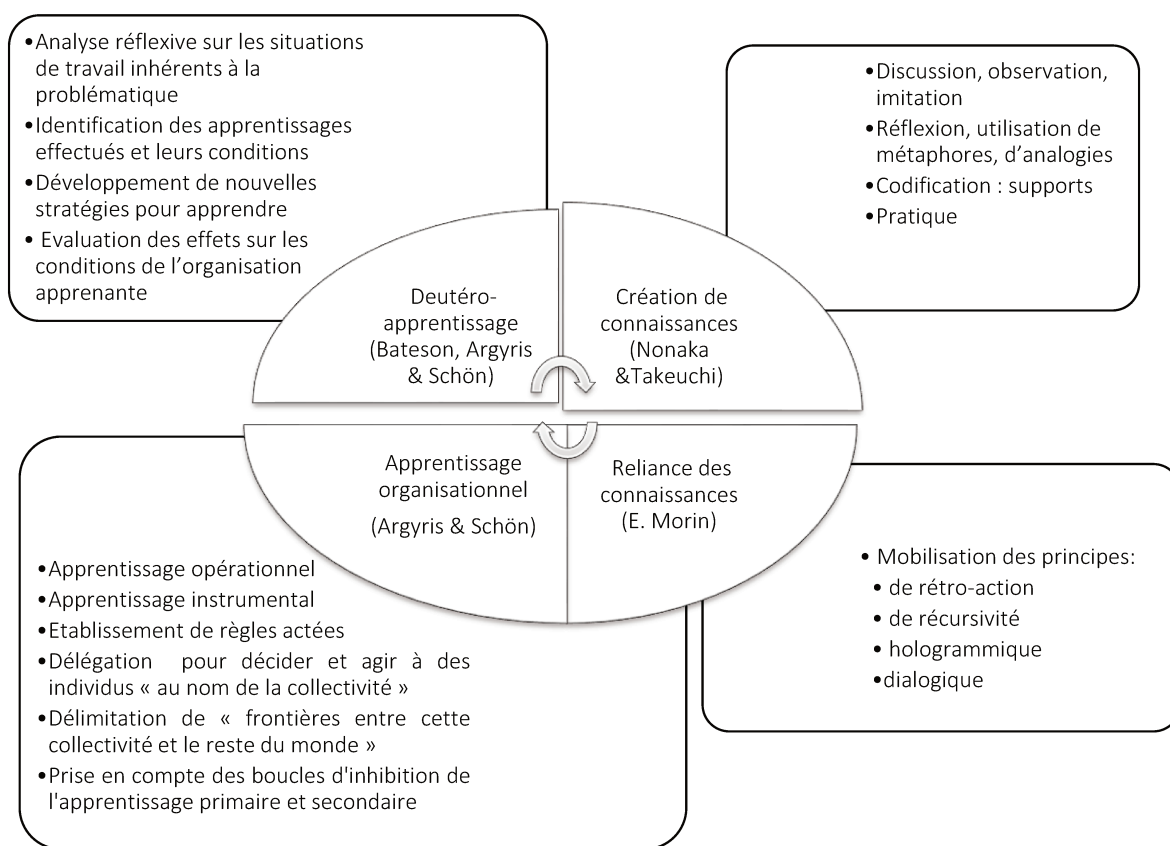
•Analyse réflexive sur les situations de travail inhérents à la problématique
•Identification des apprentissages effectués et leurs conditions
•Développement de nouvelles stratégies pour apprendre
• Evaluation des effets sur les conditions de l'organisation apprenante

•Discussion, observation, imitation
•Réflexion, utilisation de métaphores, d'analogies
•Codification : supports
•Pratique

Deutéro-apprentissage (Bateson, Argyris & Schön)

Création de connaissances (Nonaka &Takeuchi)

Apprentissage organisationnel (Argyris & Schön)

Reliance des connaissances (E. Morin)

•Apprentissage opérationnel
•Apprentissage instrumental
•Etablissement de règles actées
•Délégation pour décider et agir à des individus « au nom de la collectivité »
•Délimitation de « frontières entre cette collectivité et le reste du monde »
•Prise en compte des boucles d'inhibition de l'apprentissage primaire et secondaire

• Mobilisation des principes:
• de rétro-action
• de récursivité
• hologrammique
•dialogique